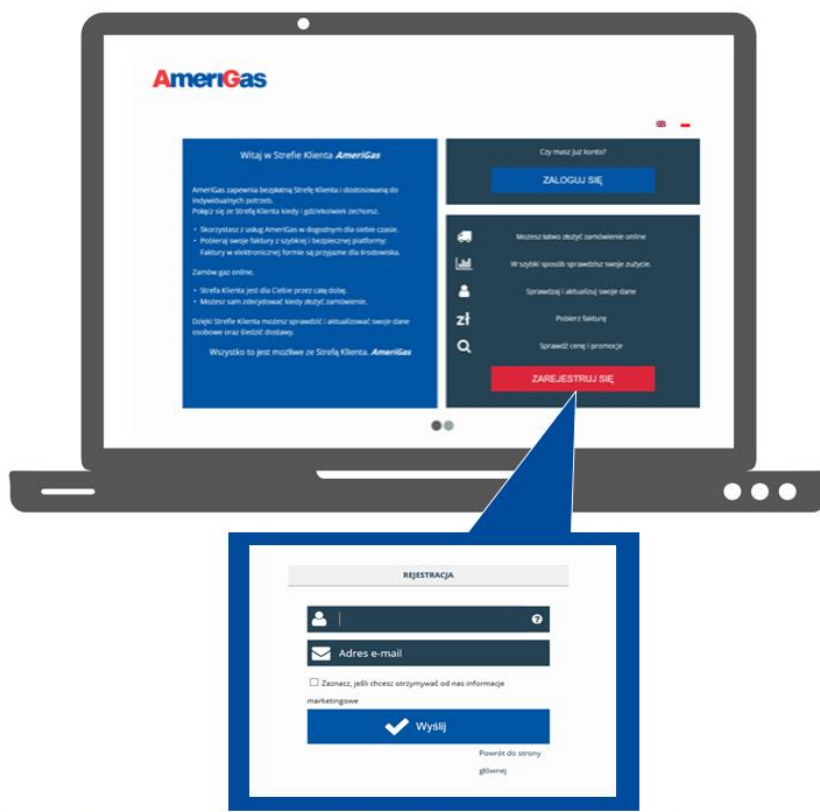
AmeriGas

Witaj w Strefie Klienta AmeriGas

AmeriGas zapewnia bezpłatną Strefę Klienta i dostosowaną do indywidualnych potrzeb.
Połącz się ze Strefą Klienta kiedy i gdziekolwiek zechcesz.

• Skorzystasz z usług AmeriGas w dogodnym dla siebie czasie.
• Pobierasz swoje faktury z szybkiej i bezpiecznej platformy: Faktury w elektronicznej formie są przyjazne dla środowiska.

Zamów gaz online.

• Strefa Klienta jest dla Ciebie przez całą dobę.
• Możesz sam zdecydować kiedy złożyć zamówienie.

Dzięki Strefie Klienta możesz sprawdzić i aktualizować swoje dane osobowe oraz śledzić dostawy.

Wszystko to jest możliwe ze Strefą Klienta. AmeriGas

Czy masz już konto?

ZALOGUJ SIĘ

Możesz łatwo złożyć zamówienie online

W szybki sposób sprawdzisz swoje zużycie.

Sprawdzaj i aktualizuj swoje dane

zł

Pobierz fakturę

Sprawdź cenę i promocje

ZAREJESTRUJ SIĘ

REJESTRACJA

Adres e-mail

Zaznacz, jeśli chcesz otrzymywać od nas informacje marketingowe

Wyślij

Powrót do strony głównej